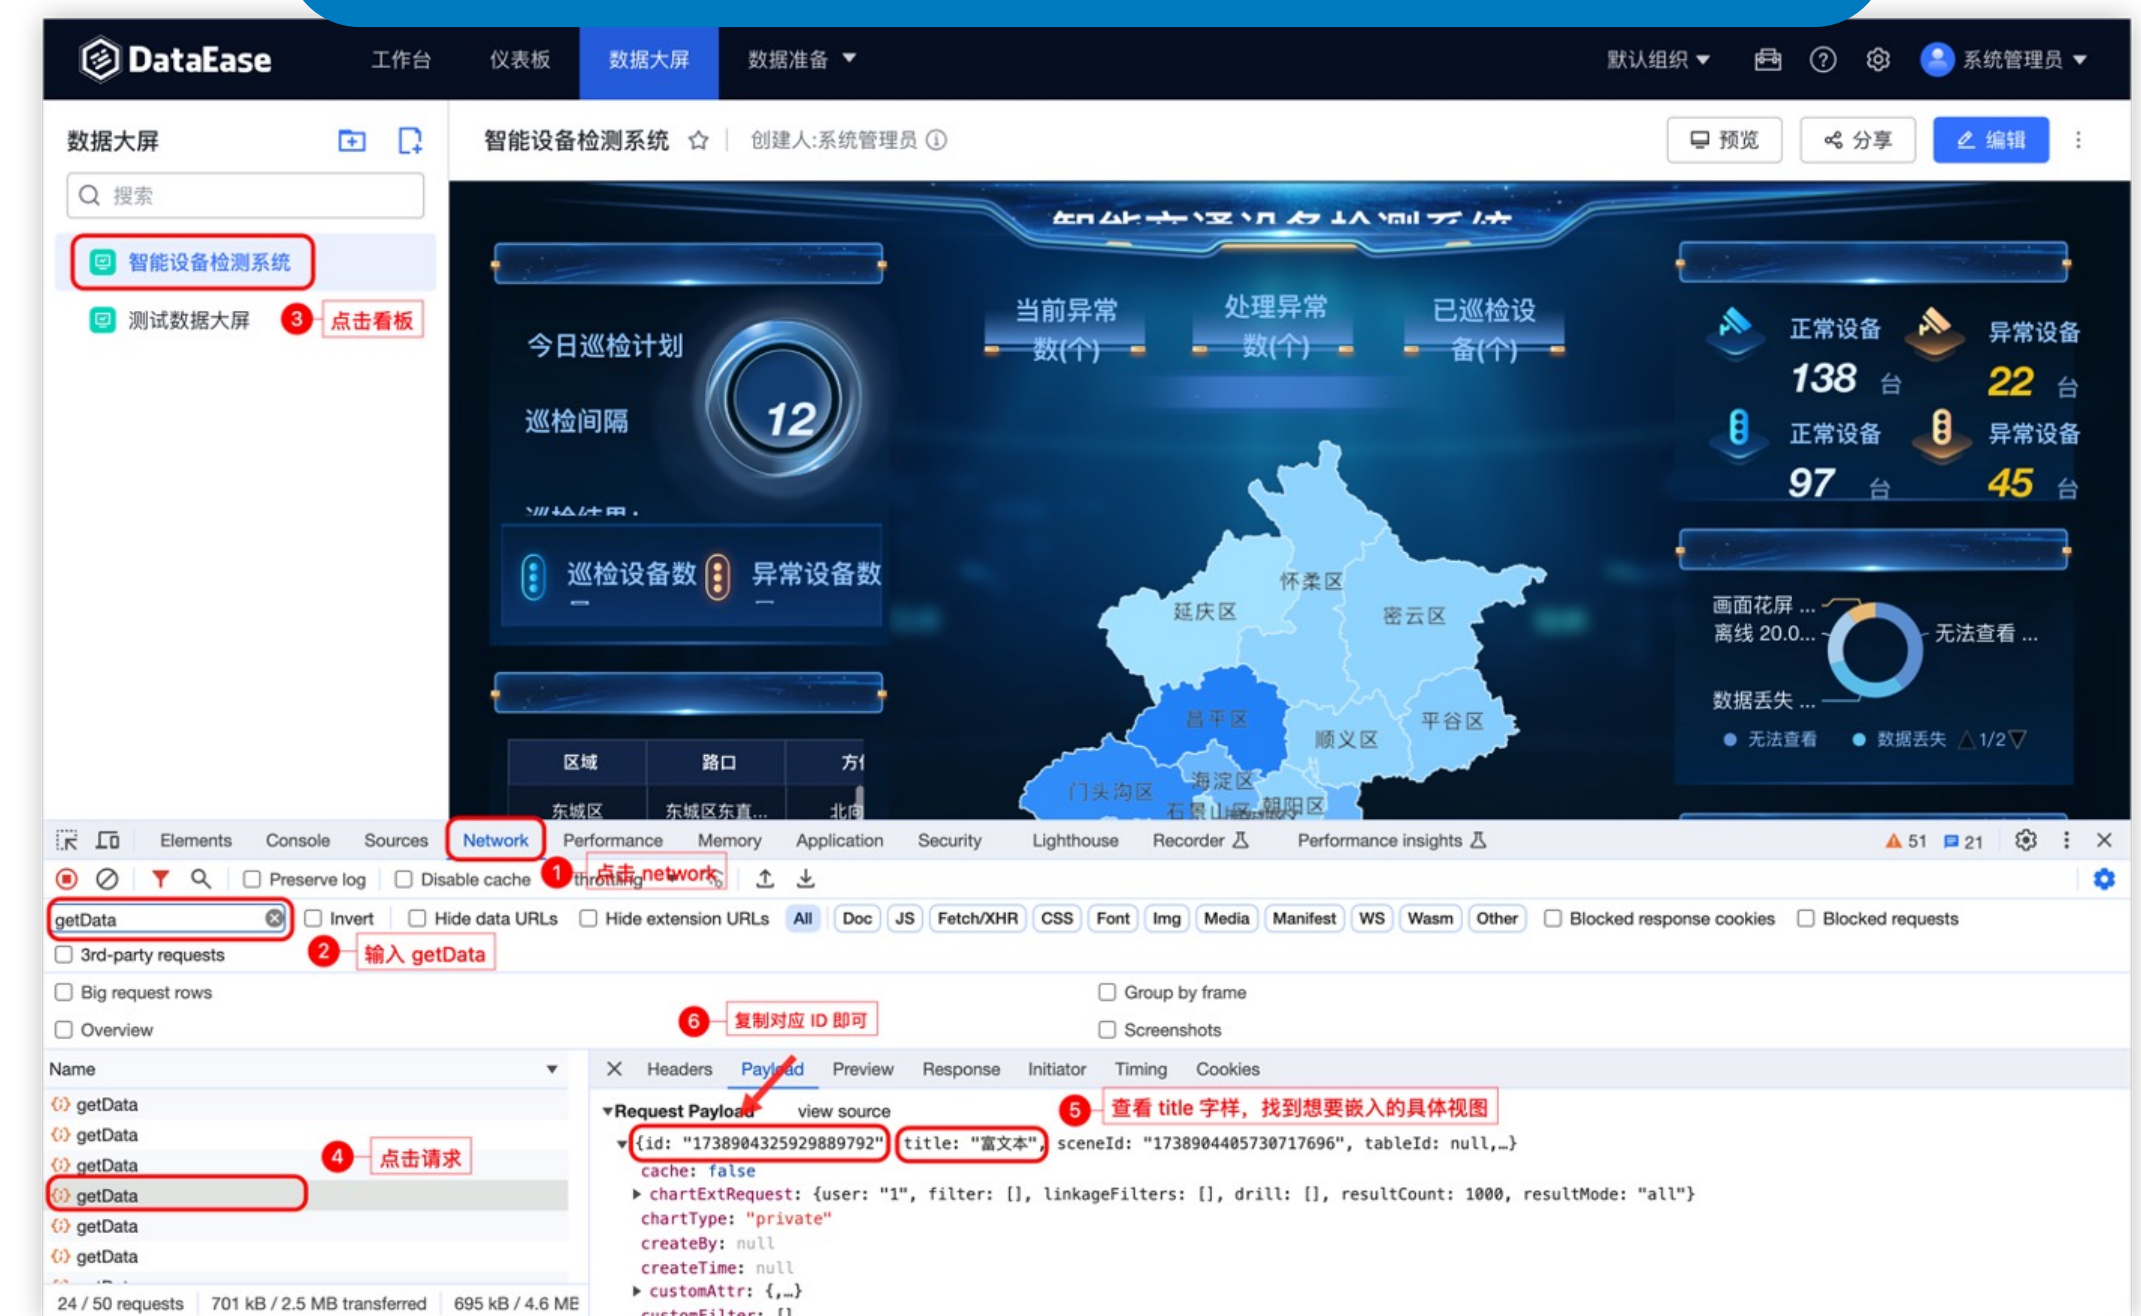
DataEase 工作台 仪表板 数据大屏 数据准备 默认组织 系统管理员

数据大屏
搜索
智能设备检测系统
测试数据大屏 3 点击看板

智能设备检测系统 创建人:系统管理员 预览 分享 编辑

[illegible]
今日巡检计划
巡检间隔
12
巡检设备数 异常设备数
当前异常数(个) 处理异常数(个) 已巡检设备(个)
正常设备 138 台 异常设备 22 台
正常设备 97 台 异常设备 45 台
怀柔区 延庆区 密云区 昌平区 顺义区 平谷区 门头沟区 海淀区 石景山区 朝阳区
画面花屏 ... 离线 20.0... 无法查看 ... 数据丢失 ...
无法查看 数据丢失 1/2
区域 路口 方
东城区 东城区东直... 北向

Elements Console Sources Network Performance Memory Application Security Lighthouse Recorder Performance insights 51 21
Preserve log Disable cache 1 点击network throttling
getData Invert Hide data URLs Hide extension URLs All Doc JS Fetch/XHR CSS Font Img Media Manifest WS Wasm Other Blocked response cookies Blocked requests
3rd-party requests 2 输入 getData
Big request rows Group by frame
Overview 6 复制对应 ID 即可 Screenshots
Name Headers Payload Preview Response Initiator Timing Cookies
getData
getData
getData 4 点击请求
getData
getData
getData
▼Request Payload view source 5 查看 title 字样，找到想要嵌入的具体视图
▼{id: "1738904325929889792", title: "富文本", sceneId: "1738904405730717696", tableId: null,…}
cache: false
▶chartExtRequest: {user: "1", filter: [], linkageFilters: [], drill: [], resultCount: 1000, resultMode: "all"}
chartType: "private"
createBy: null
createTime: null
▶customAttr: {,…}
customFilter: {}
24 / 50 requests 701 kB / 2.5 MB transferred 695 kB / 4.6 MB